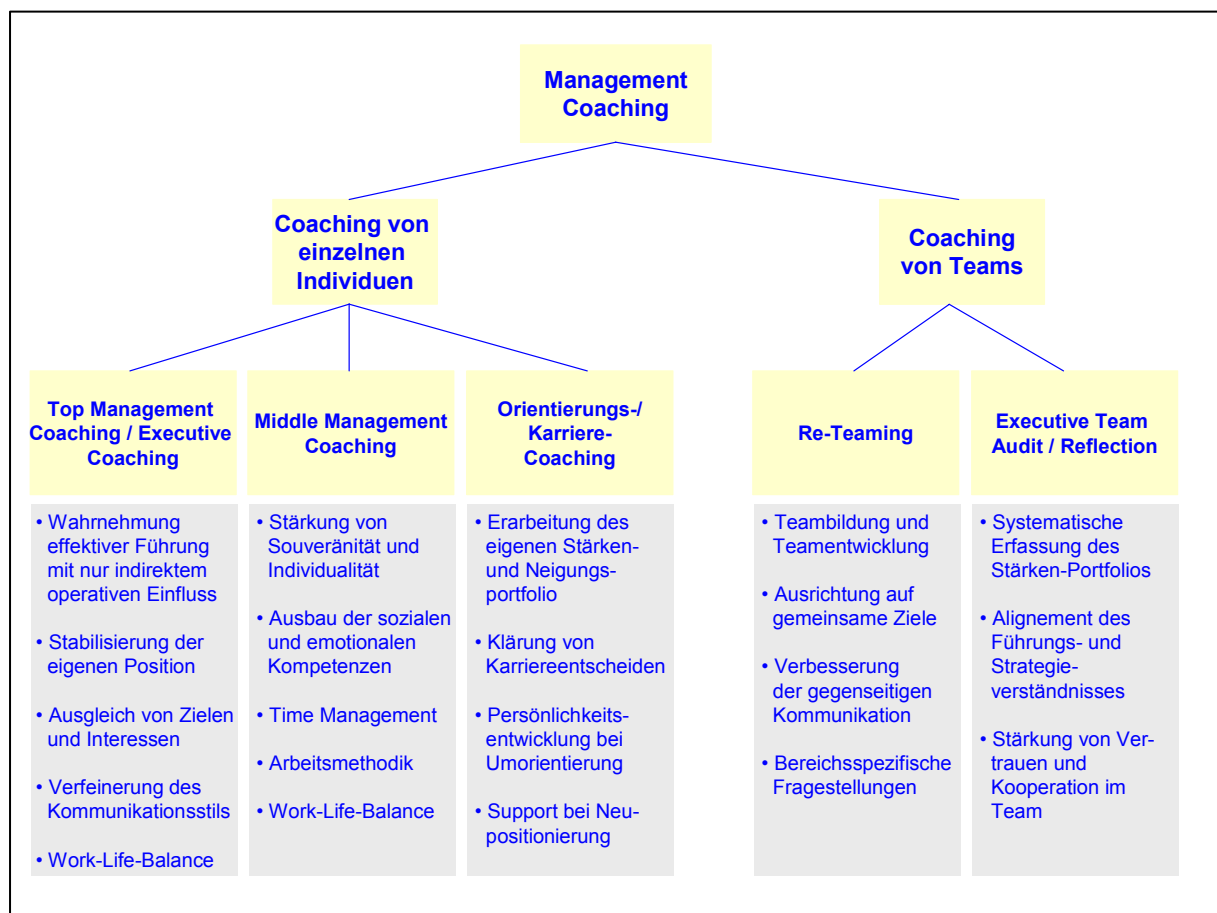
Management Coaching

Coaching von einzelnen Individuen

Coaching von Teams

Top Management Coaching / Executive Coaching

• Wahrnehmung effektiver Führung mit nur indirektem operativen Einfluss
• Stabilisierung der eigenen Position
• Ausgleich von Zielen und Interessen
• Verfeinerung des Kommunikationsstils
• Work-Life-Balance

Middle Management Coaching

• Stärkung von Souveränität und Individualität
• Ausbau der sozialen und emotionalen Kompetenzen
• Time Management
• Arbeitsmethodik
• Work-Life-Balance

Orientierungs-/ Karriere-Coaching

• Erarbeitung des eigenen Stärken- und Neigungsportfolio
• Klärung von Karriereentscheiden
• Persönlichkeitsentwicklung bei Umorientierung
• Support bei Neupositionierung

Re-Teaming

• Teambildung und Teamentwicklung
• Ausrichtung auf gemeinsame Ziele
• Verbesserung der gegenseitigen Kommunikation
• Bereichsspezifische Fragestellungen

Executive Team Audit / Reflection

• Systematische Erfassung des Stärken-Portfolios
• Alignement des Führungs- und Strategieverständnisses
• Stärkung von Vertrauen und Kooperation im Team